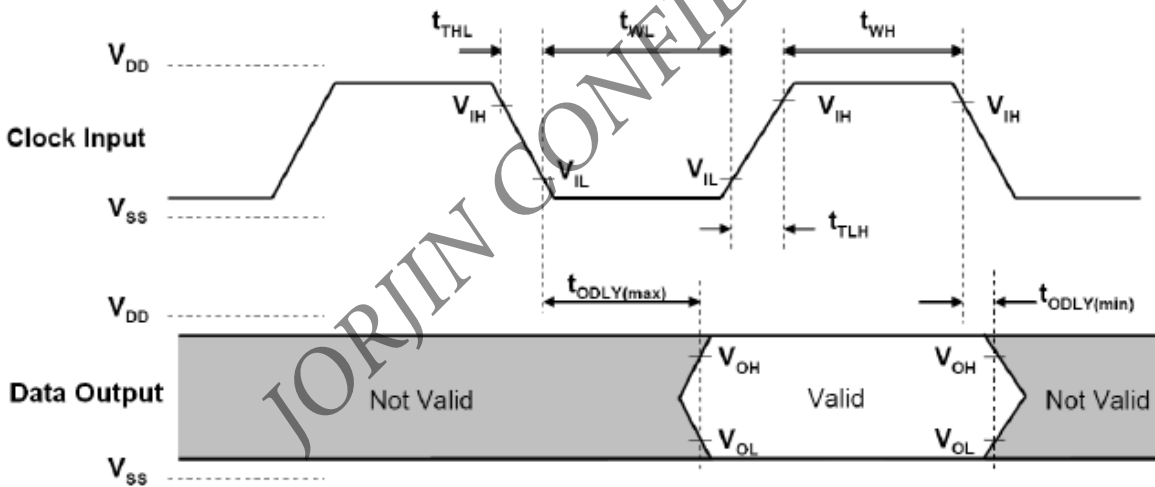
$t_{THL}$ $t_{WL}$ $t_{WH}$

$V_{DD}$

$V_{IH}$ $V_{IH}$ $V_{IH}$

Clock Input

$V_{IL}$ $V_{IL}$

$V_{SS}$

$t_{TLH}$

$V_{DD}$

$t_{ODLY(max)}$ $t_{ODLY(min)}$

$V_{OH}$ $V_{OH}$

Data Output

Not Valid

Valid

Not Valid

$V_{OL}$ $V_{OL}$

$V_{SS}$

JORJIN CONFID